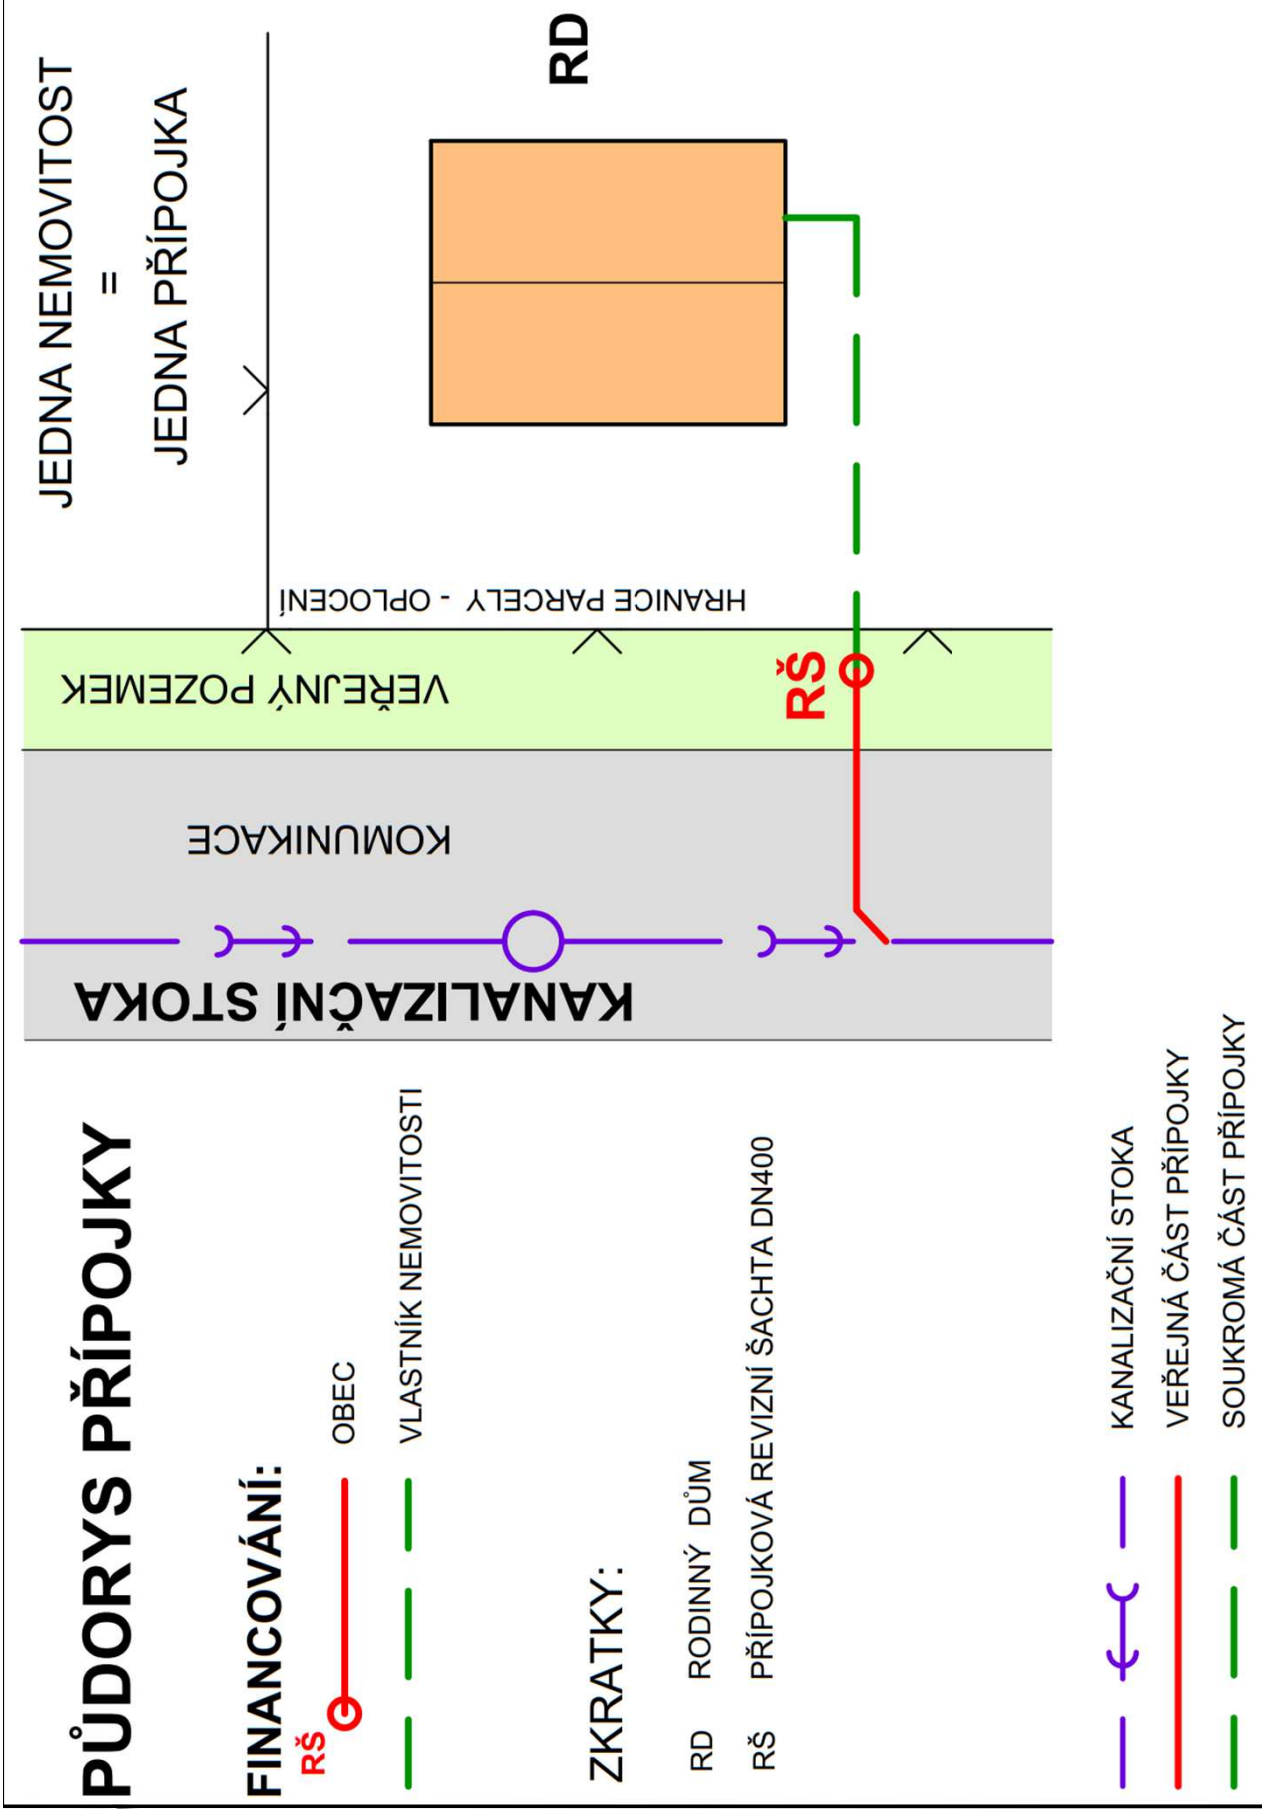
JEDNA NEMOVITOST
=
JEDNA PŘÍPOJKA

RD

HRANICE PARCELY - OPLOCENÍ

VEŘEJNÝ POZEMEK

RŠ

KOMUNIKACE

KANALIZAČNÍ STOKA

PŮDORYS PŘÍPOJKY

FINANCOVÁNÍ:
RŠ OBEC
VLASTNÍK NEMOVITOSTI

ZKRATKY:
RD RODINNÝ DŮM
RŠ PŘÍPOJKOVÁ REVIZNÍ ŠACHTA DN400

KANALIZAČNÍ STOKA
VEŘEJNÁ ČÁST PŘÍPOJKY
SOUKROMÁ ČÁST PŘÍPOJKY